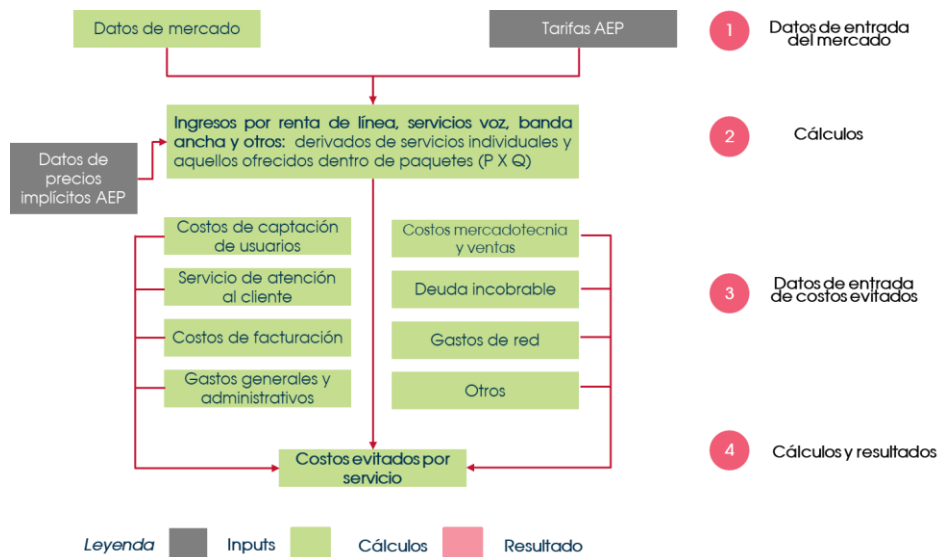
Datos de mercado

Tarifas AEP

1 Datos de entrada del mercado

Ingresos por renta de línea, servicios voz, banda ancha y otros: derivados de servicios individuales y aquellos ofrecidos dentro de paquetes (P X Q)

Datos de precios implícitos AEP

2 Cálculos

Costos de captación de usuarios

Servicio de atención al cliente

Costos de facturación

Gastos generales y administrativos

Costos mercadotecnia y ventas

Deuda incobrable

Gastos de red

Otros

3 Datos de entrada de costos evitados

Costos evitados por servicio

4 Cálculos y resultados

Leyenda Inputs Cálculos Resultado